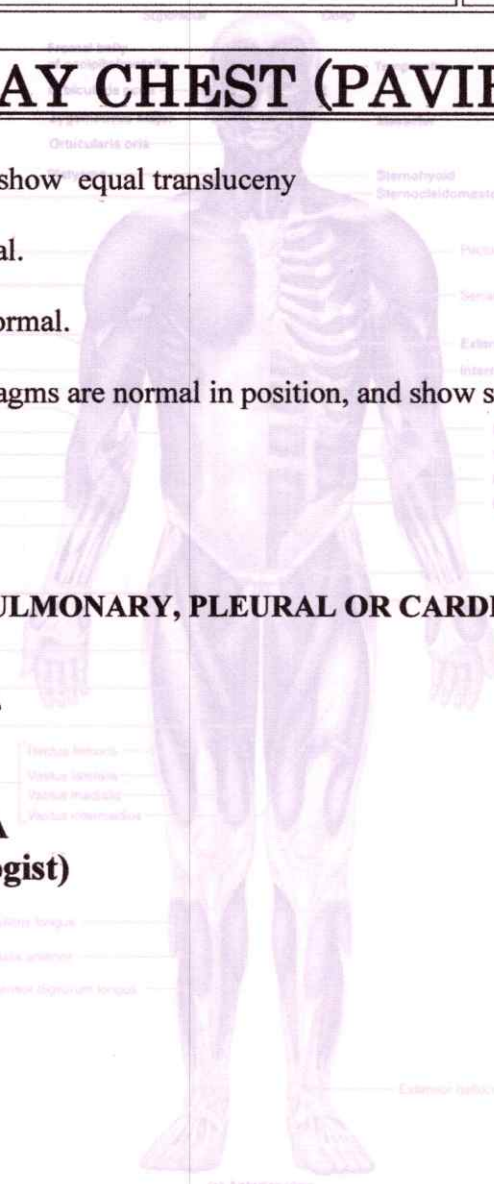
AY CHEST (PAVII

show equal transluceny

al.

ormal.

agms are normal in position, and show s

ULMONARY, PLEURAL OR CARDI

A
ogist)

Superficial
Deep
Frontal belly
Orbicularis oculi
Zygomaticus major
Orbicularis oris
Sternohyoid
Sternocleidomasto
Pecto
Serra
Exter
Intern
Rectus femoris
Vastus lateralis
Vastus medialis
Vastus intermedius
Peroneus longus
Tibialis anterior
Extensor digitorum longus
Extensor hallucis